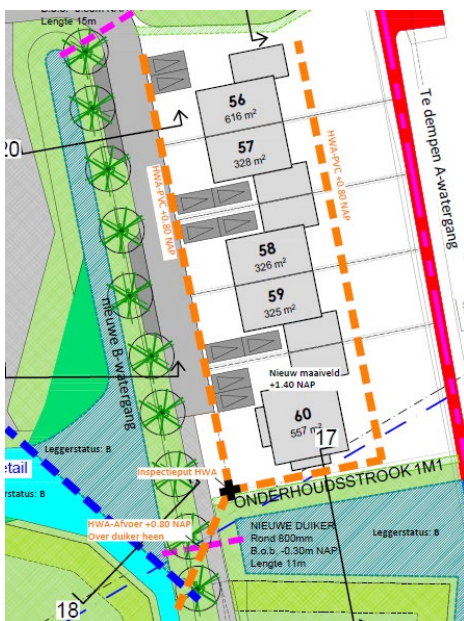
B.o.b. -0.30m NAP
Lengte 15m

20

56
616 m²

57
328 m²

Te dempen A-watergang

HWA-PVC +0.80 NAP

HWA-PVC +0.80 NAP

58
326 m²

59
325 m²

nieuwe B-watergang

Nieuw maaiveld
+1.40 NAP

60
557 m²

17

etail

Leggerstatus: B

Inspectieput HWA

ONDERHOUDSSTROOK 1M1

Leggerstatus: B

HWA-Afvoer +0.80 NAP
Over duiker heen

NIEUWE DUIKER
Rond 800mm
B.o.b. -0.30m NAP
Lengte 11m

Leggerstatus: B

18